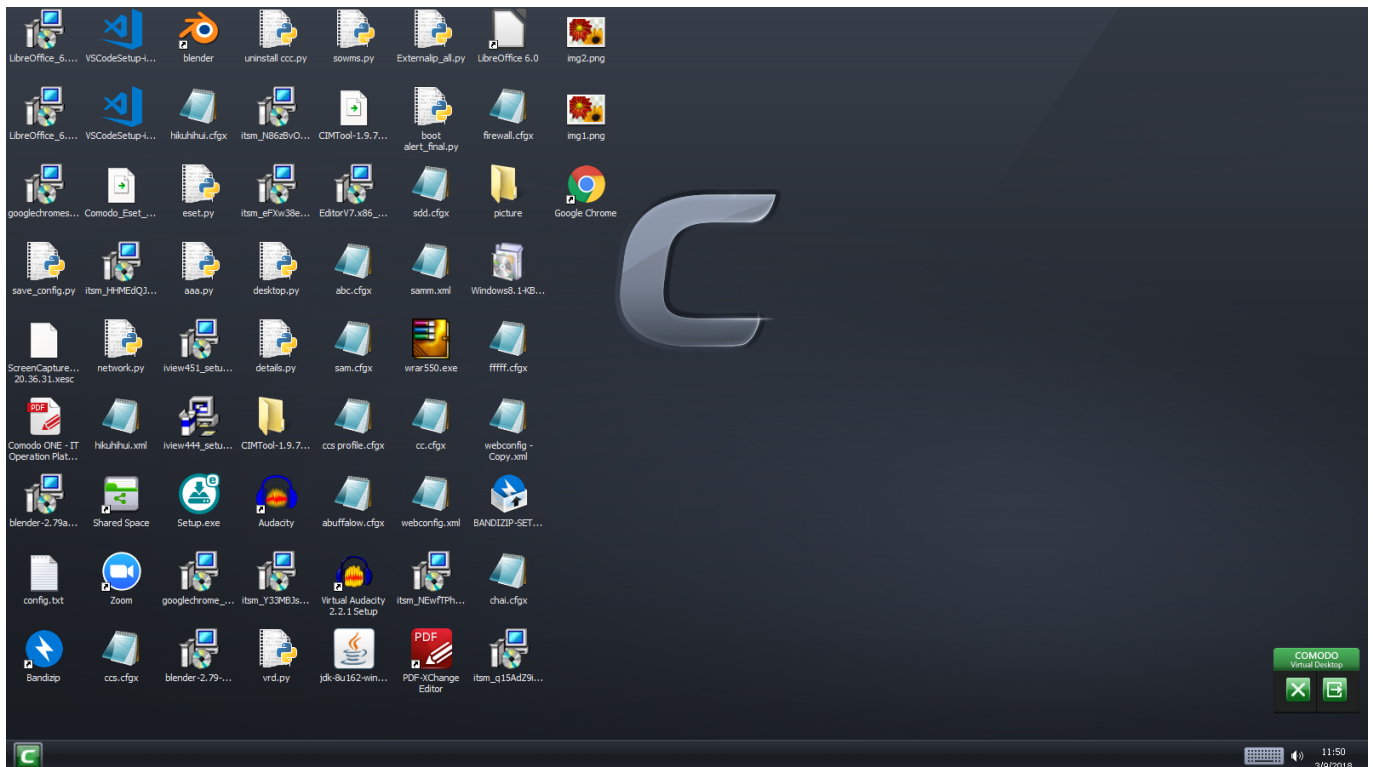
LibreOffice_6.... VSCodeSetup-i... blender uninstall ccc.py sowms.py Externalip_all.py LibreOffice 6.0 img2.png

LibreOffice_6.... VSCodeSetup-i... hikuhihui.cfgx itsm_N86zBvO... CIMTool-1.9.7... boot alert_final.py firewall.cfgx img1.png

googlechromes... Comodo_Eset_... eset.py itsm_eFXw38e... EditorV7.x86_... sdd.cfgx picture Google Chrome

save_config.py itsm_HHMEdQJ... aaa.py desktop.py abc.cfgx samm.xml Windows8.1-KB...

ScreenCapture... 20.36.31.xesc network.py iview451_setu... details.py sam.cfgx wrar550.exe ffffff.cfgx

Comodo ONE - IT Operation Plat... hikuhihui.xml iview444_setu... CIMTool-1.9.7... ccs profile.cfgx cc.cfgx webconfig - Copy.xml

blender-2.79a... Shared Space Setup.exe Audacity abuffalow.cfgx webconfig.xml BANDIZIP-SET...

config.txt Zoom googlechrome_... itsm_Y33MBJs... Virtual Audacity 2.2.1 Setup itsm_NEwfTPh... chai.cfgx

Bandizip ccs.cfgx blender-2.79-... vrd.py jdk-8u162-win... PDF-XChange Editor itsm_q15AdZ9i...

COMODO
Virtual Desktop

11:50
3/9/2018